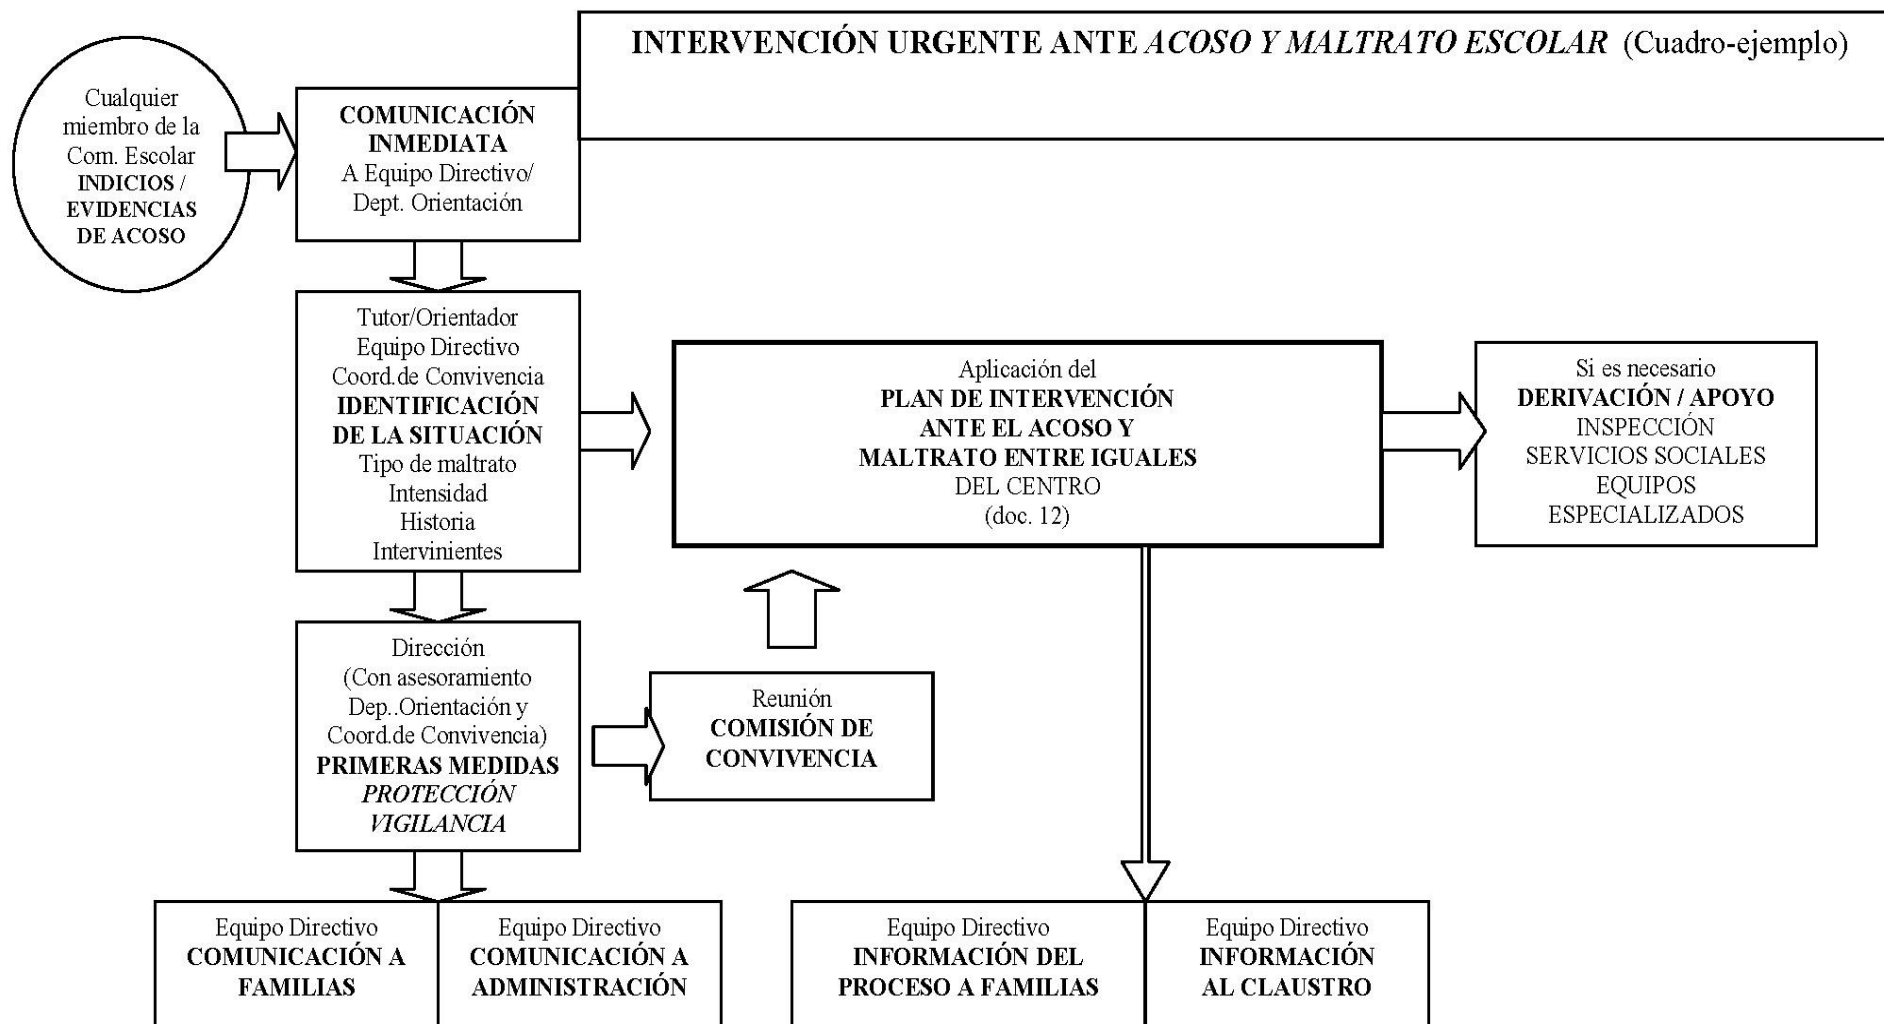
INTERVENCIÓN URGENTE ANTE *ACOSO Y MALTRATO ESCOLAR* (Cuadro-ejemplo)

Cualquier miembro de la Com. Escolar
**INDICIOS / EVIDENCIAS DE ACOSO**

**COMUNICACIÓN INMEDIATA**
A Equipo Directivo/ Dept. Orientación

Tutor/Orientador
Equipo Directivo
Coord.de Convivencia
**IDENTIFICACIÓN DE LA SITUACIÓN**
Tipo de maltrato
Intensidad
Historia
Intervinientes

Aplicación del
**PLAN DE INTERVENCIÓN ANTE EL ACOSO Y MALTRATO ENTRE IGUALES**
DEL CENTRO
(doc. 12)

Si es necesario
**DERIVACIÓN / APOYO**
INSPECCIÓN
SERVICIOS SOCIALES
EQUIPOS ESPECIALIZADOS

Dirección
(Con asesoramiento Dep..Orientación y Coord.de Convivencia)
**PRIMERAS MEDIDAS**
*PROTECCIÓN*
*VIGILANCIA*

Reunión
**COMISIÓN DE CONVIVENCIA**

Equipo Directivo
**COMUNICACIÓN A FAMILIAS**

Equipo Directivo
**COMUNICACIÓN A ADMINISTRACIÓN**

Equipo Directivo
**INFORMACIÓN DEL PROCESO A FAMILIAS**

Equipo Directivo
**INFORMACIÓN AL CLAUSTRO**